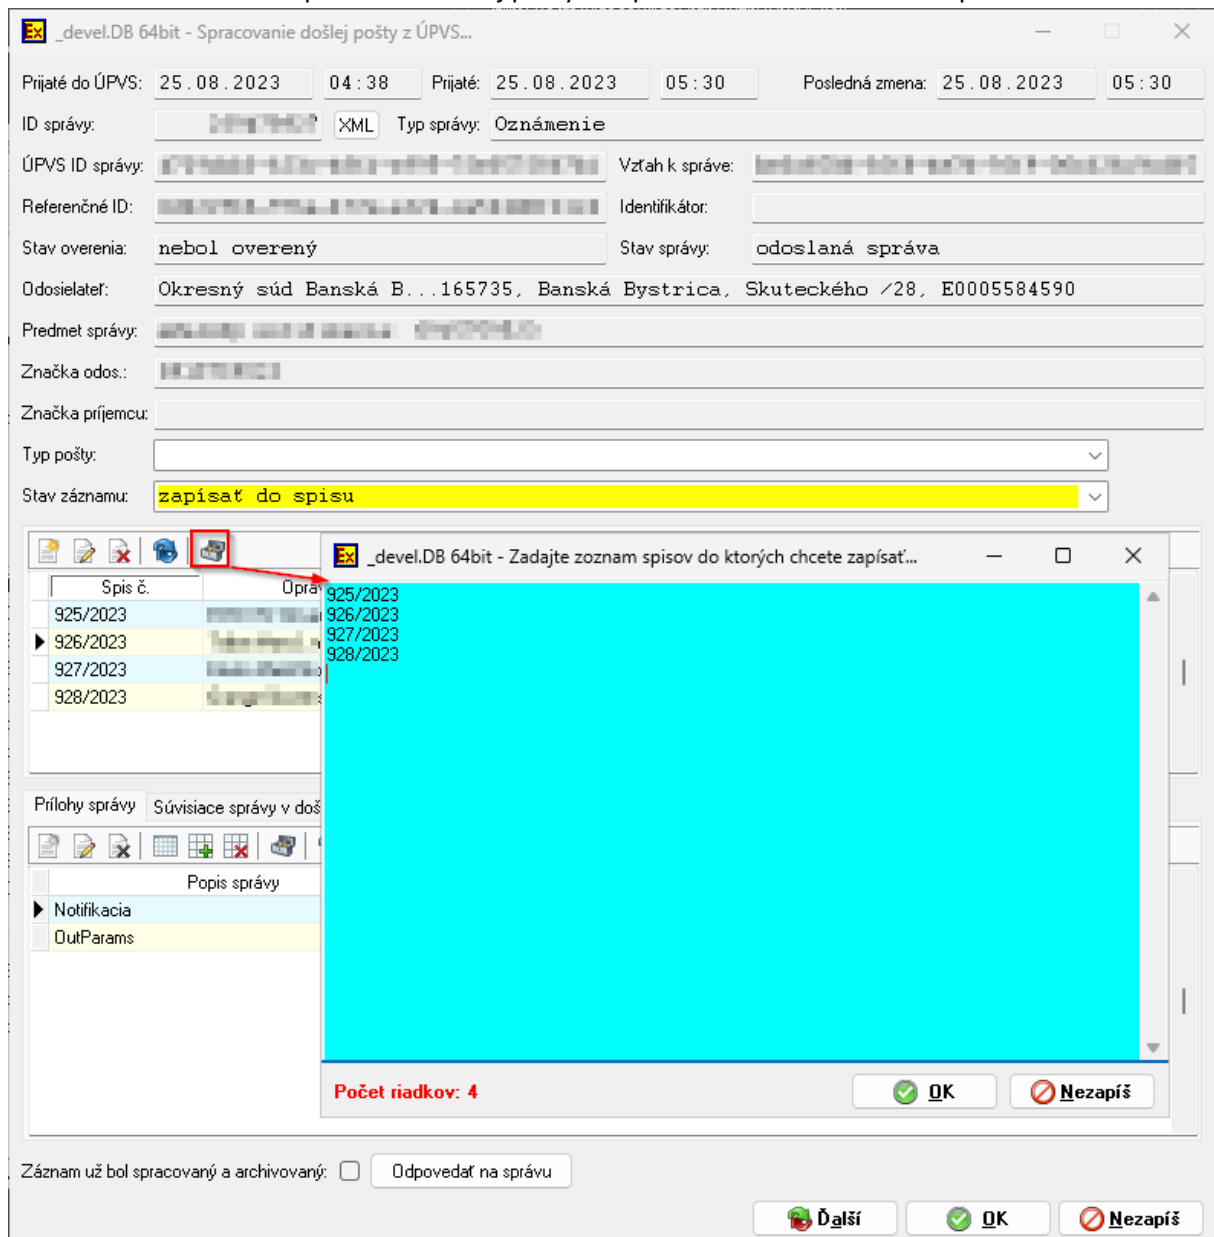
_devel.DB 64bit - Spracovanie došlej pošty z ÚPVS...

Prijaté do ÚPVS: 25.08.2023 04:38 Prijaté: 25.08.2023 05:30 Posledná zmena: 25.08.2023 05:30

ID správy: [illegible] XML Typ správy: Oznámenie

ÚPVS ID správy: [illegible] Vzťah k správe: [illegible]

Referenčné ID: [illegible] Identifikátor:

Stav overenia: nebol overený Stav správy: odoslaná správa

Odosielateľ: Okresný súd Banská B...165735, Banská Bystrica, Skuteckého /28, E0005584590

Predmet správy: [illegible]

Značka odos.: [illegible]

Značka príjemcu:

Typ pošty:

Stav záznamu: zapísať do spisu

| Spis č. | Opra |
|---|---|
| 925/2023 | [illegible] |
| 926/2023 | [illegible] |
| 927/2023 | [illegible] |
| 928/2023 | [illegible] |

Prílohy správy Súvisiace správy v doš

| Popis správy |
|---|
| Notifikacia |
| OutParams |

_devel.DB 64bit - Zadajte zoznam spisov do ktorých chcete zapísať...

925/2023
926/2023
927/2023
928/2023

Počet riadkov: 4

OK Nezapíš

Záznam už bol spracovaný a archivovaný: Odpovedať na správu

Ďalší OK Nezapíš